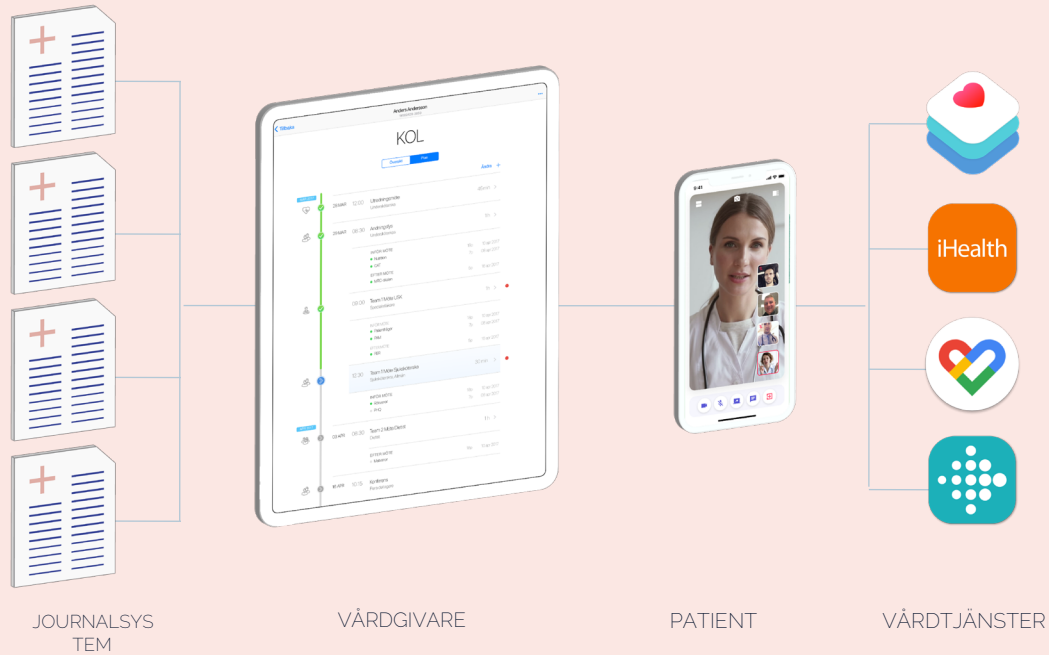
Tillbaka
Anders Andersson
KOL
Översikt
Plan
Ändra +
20 MAR 10:00 Utredningsmöte
20 MAR 08:30 Andningsfys
08:30 Team 1 Möte LSK
10:30 Team 3 Möte Qvisteröknas
03 APR 08:30 Team 2 Möte Deme
16 APR 10:15 Kontroll
9:41
iHealth
JOURNALSYS TEM
VÅRDGIVARE
PATIENT
VÅRDTJÄNSTER